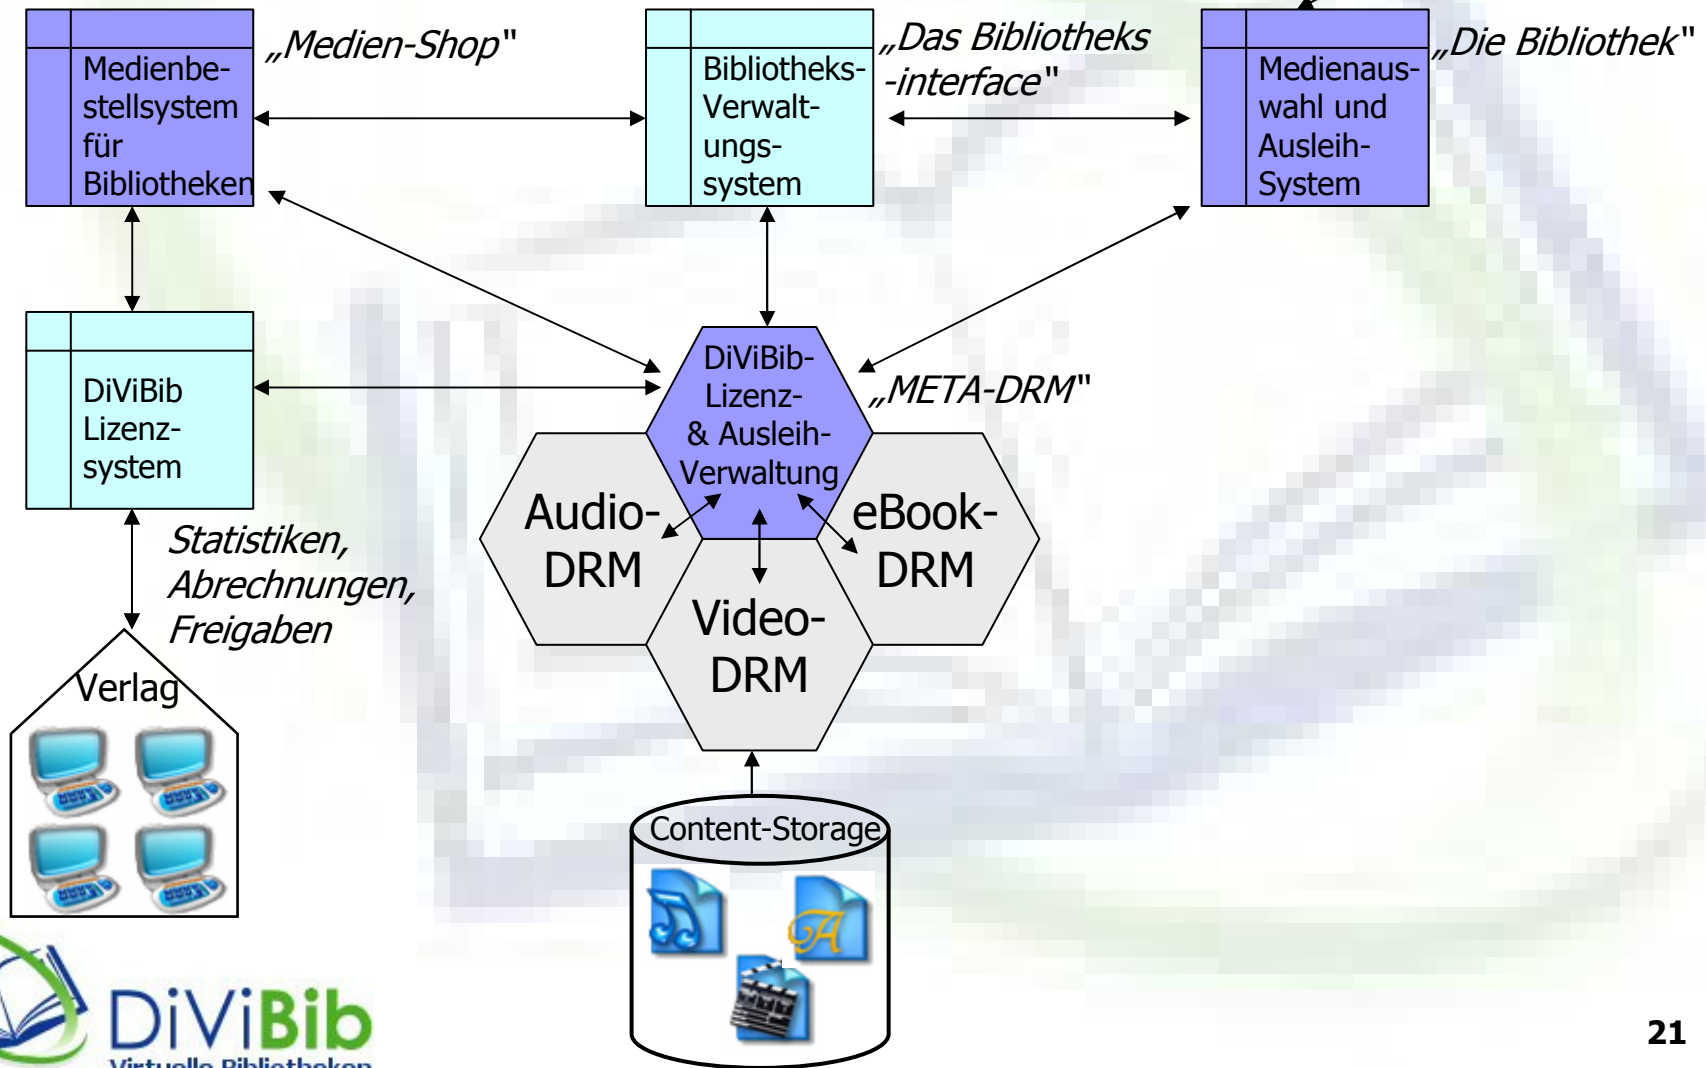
Medienbestellsystem für Bibliotheken

„Medien-Shop"

Bibliotheks-Verwaltungssystem

„Das Bibliotheks -interface"

Medienauswahl und Ausleih-System

„Die Bibliothek"

DiViBib Lizenzsystem

DiViBib-Lizenz- & Ausleih-Verwaltung

„META-DRM"

Audio-DRM

eBook-DRM

Video-DRM

Statistiken, Abrechnungen, Freigaben

Verlag

Content-Storage

DiViBib
Virtuelle Bibliotheken

21